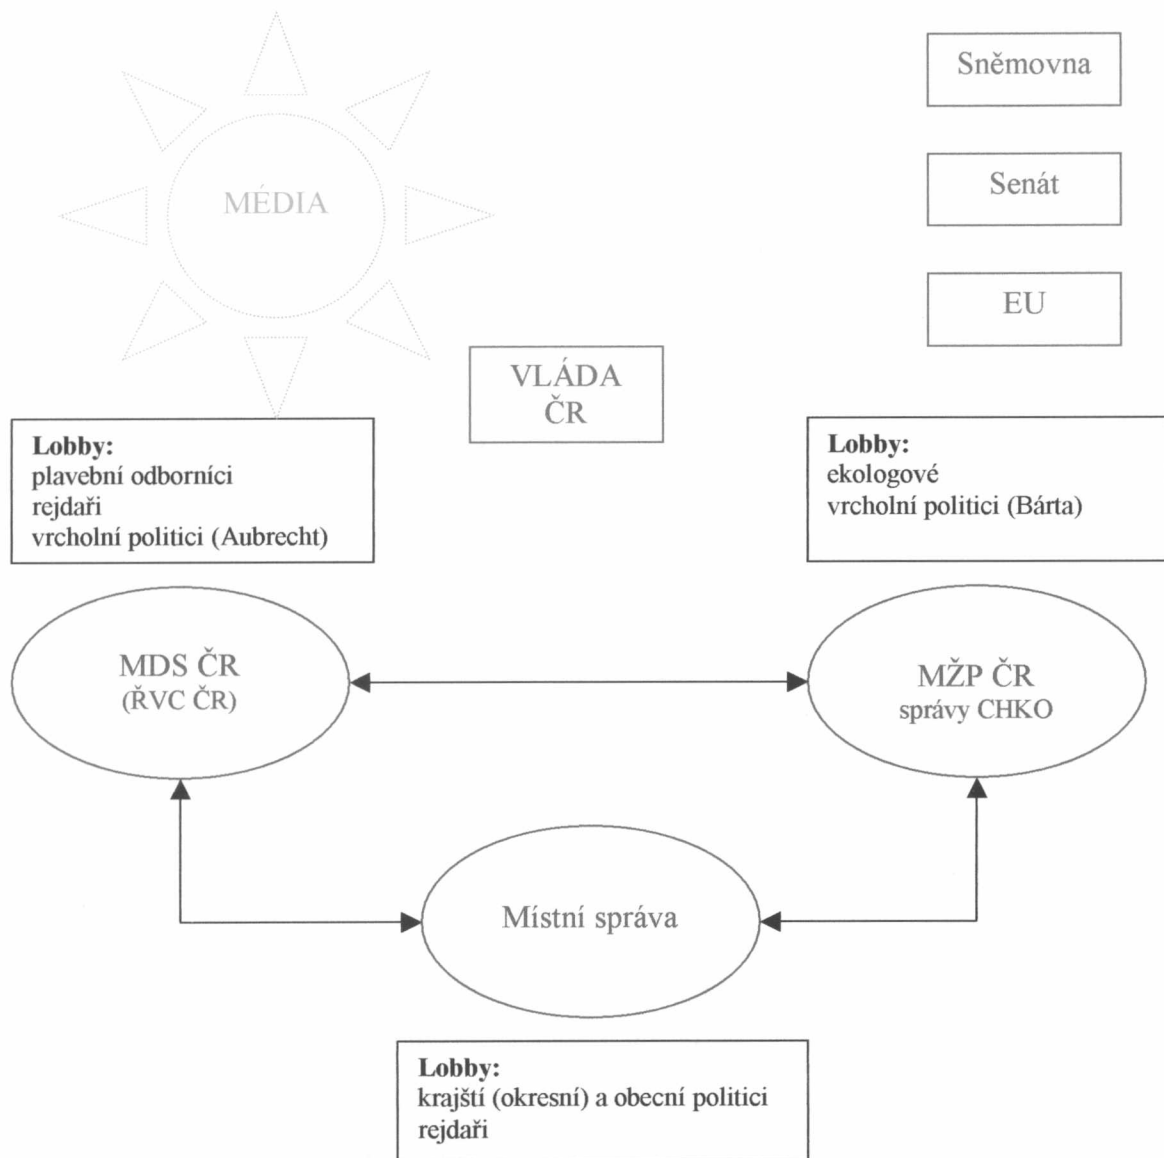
MÉDIA

Sněmovna

Senát

EU

VLÁDA ČR

**Lobby:**
plavební odborníci
rejdaři
vrcholní politici (Aubrecht)

**Lobby:**
ekologové
vrcholní politici (Bárta)

MDS ČR
(ŘVC ČR)

MŽP ČR
správy CHKO

Místní správa

**Lobby:**
krajští (okresní) a obecní politici
rejdaři